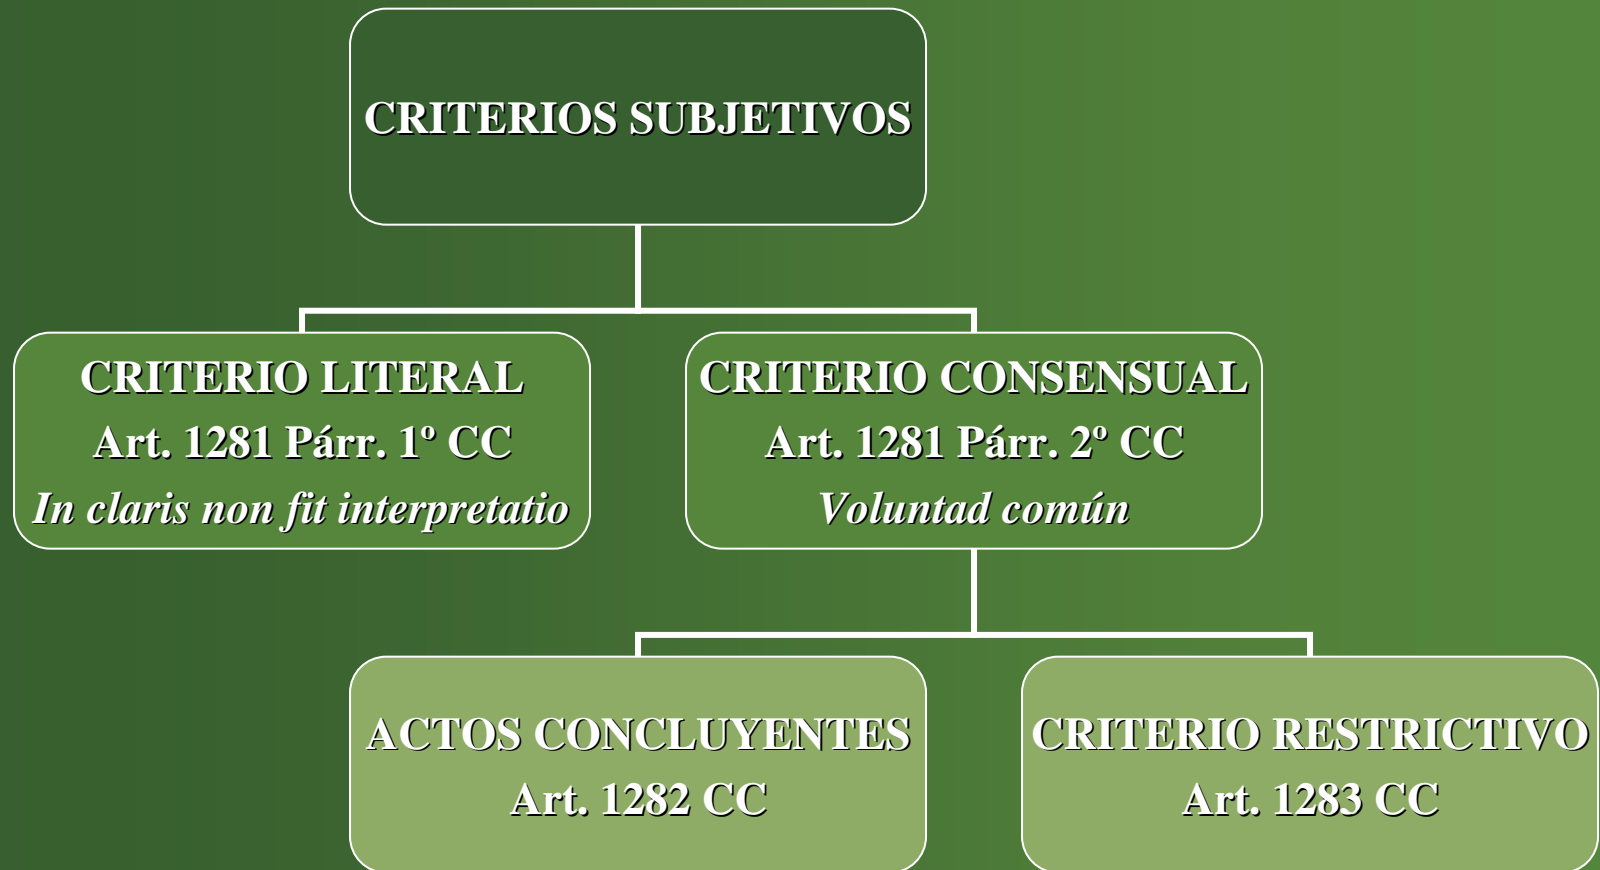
CRITERIOS SUBJETIVOS

CRITERIO LITERAL
Art. 1281 Párr. 1º CC
*In claris non fit interpretatio*

CRITERIO CONSENSUAL
Art. 1281 Párr. 2º CC
*Voluntad común*

ACTOS CONCLUYENTES
Art. 1282 CC

CRITERIO RESTRICTIVO
Art. 1283 CC